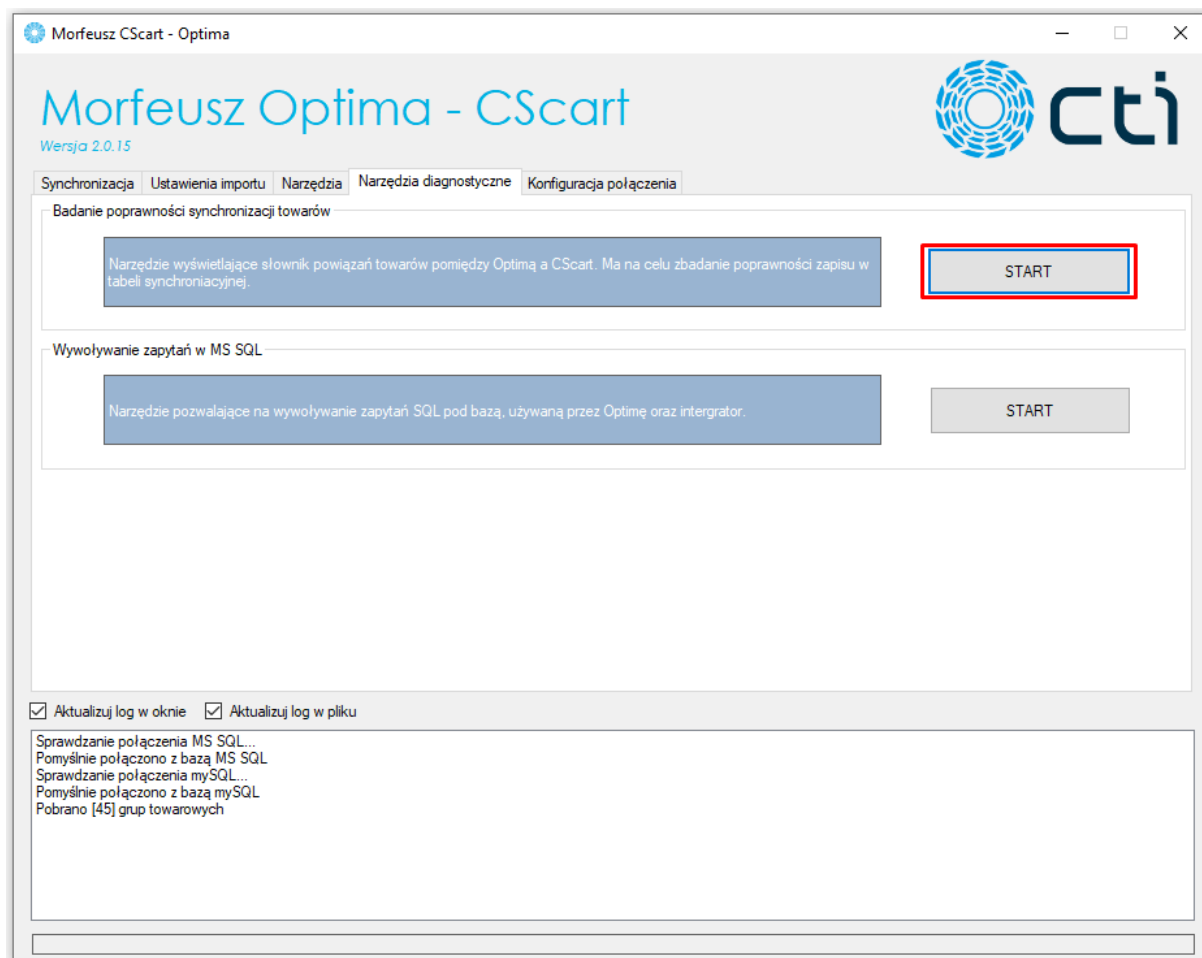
Morfeusz CScart - Optima

Morfeusz Optima - CScart

Wersja 2.0.15

cti

Synchronizacja | Ustawienia importu | Narzędzia | Narzędzia diagnostyczne | Konfiguracja połączenia

Badanie poprawności synchronizacji towarów

Narzędzie wyświetlające słownik powiązań towarów pomiędzy Optimą a CScart. Ma na celu zbadanie poprawności zapisu w tabeli synchroniacyjnej.

START

Wywoływanie zapytań w MS SQL

Narzędzie pozwalające na wywoływanie zapytań SQL pod bazą, używaną przez Optimę oraz intergrator.

START

Aktualizuj log w oknie
Aktualizuj log w pliku

Sprawdzanie połączenia MS SQL...
Pomyślnie połączono z bazą MS SQL
Sprawdzanie połączenia mySQL...
Pomyślnie połączono z bazą mySQL
Pobrano [45] grup towarowych